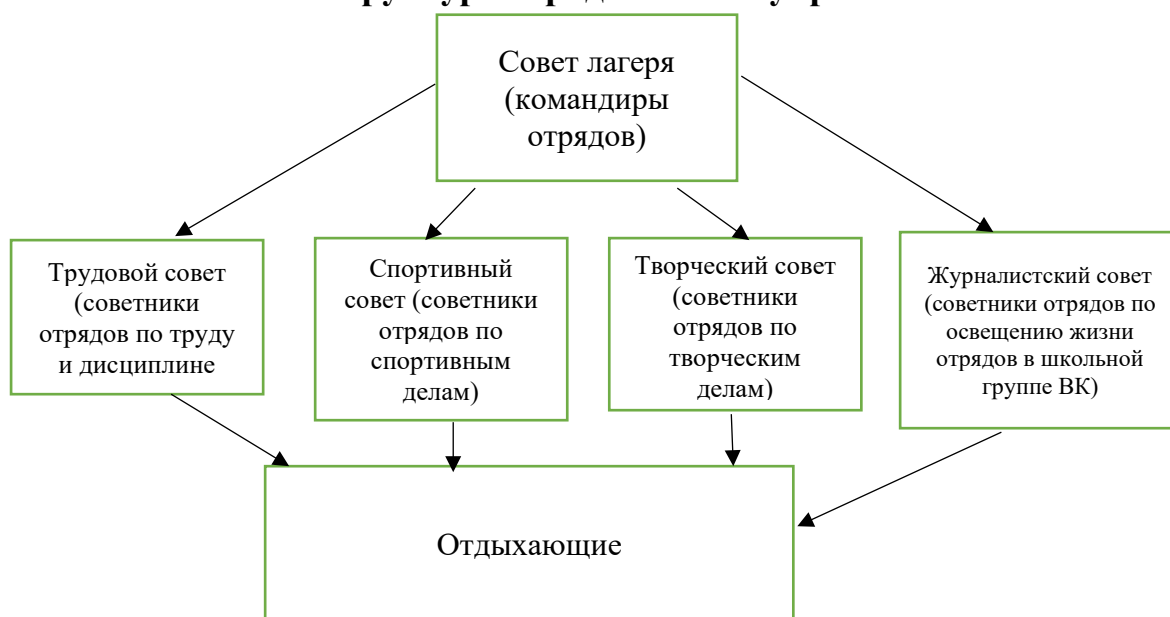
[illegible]

Совет лагеря (командиры отрядов)

Трудовой совет (советники отрядов по труду и дисциплине

Спортивный совет (советники отрядов по спортивным делам)

Творческий совет (советники отрядов по творческим делам)

Журналистский совет (советники отрядов по освещению жизни отрядов в школьной группе ВК)

Отдыхающие